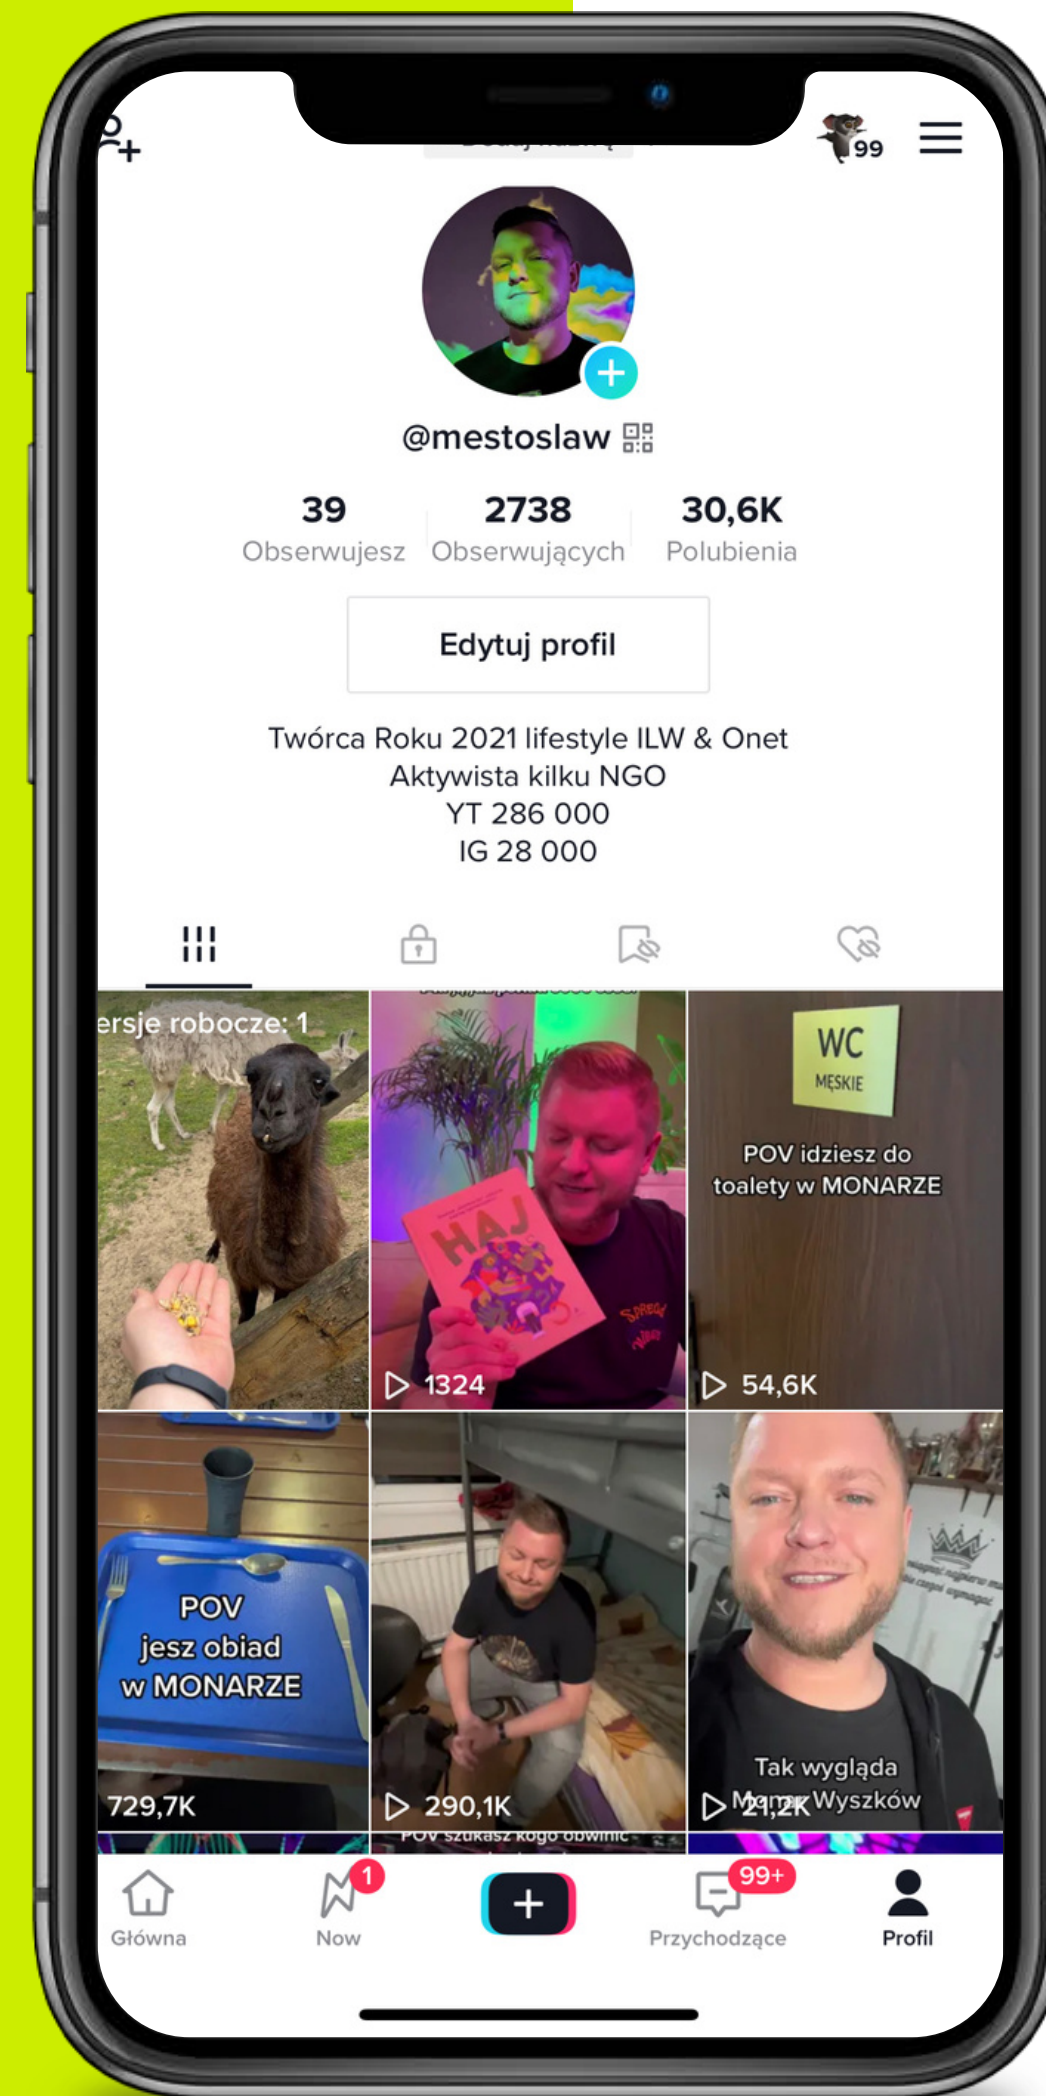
99

@mestoslaw

39
Obserwujesz

2738
Obserwujących

30,6K
Polubienia

Edytuj profil

Twórca Roku 2021 lifestyle ILW & Onet
Aktywista kilku NGO
YT 286 000
IG 28 000

ersje robocze: 1

HAJ

1324

WC
MĘSKIE

POV idziesz do toalety w MONARZE

54,6K

POV jesz obiad w MONARZE

729,7K

290,1K

Tak wygląda Monar Wyszków

21,2K

POV szukasz kogo obwinić

Główna

1
Now

99+
Przychodzące

Profil